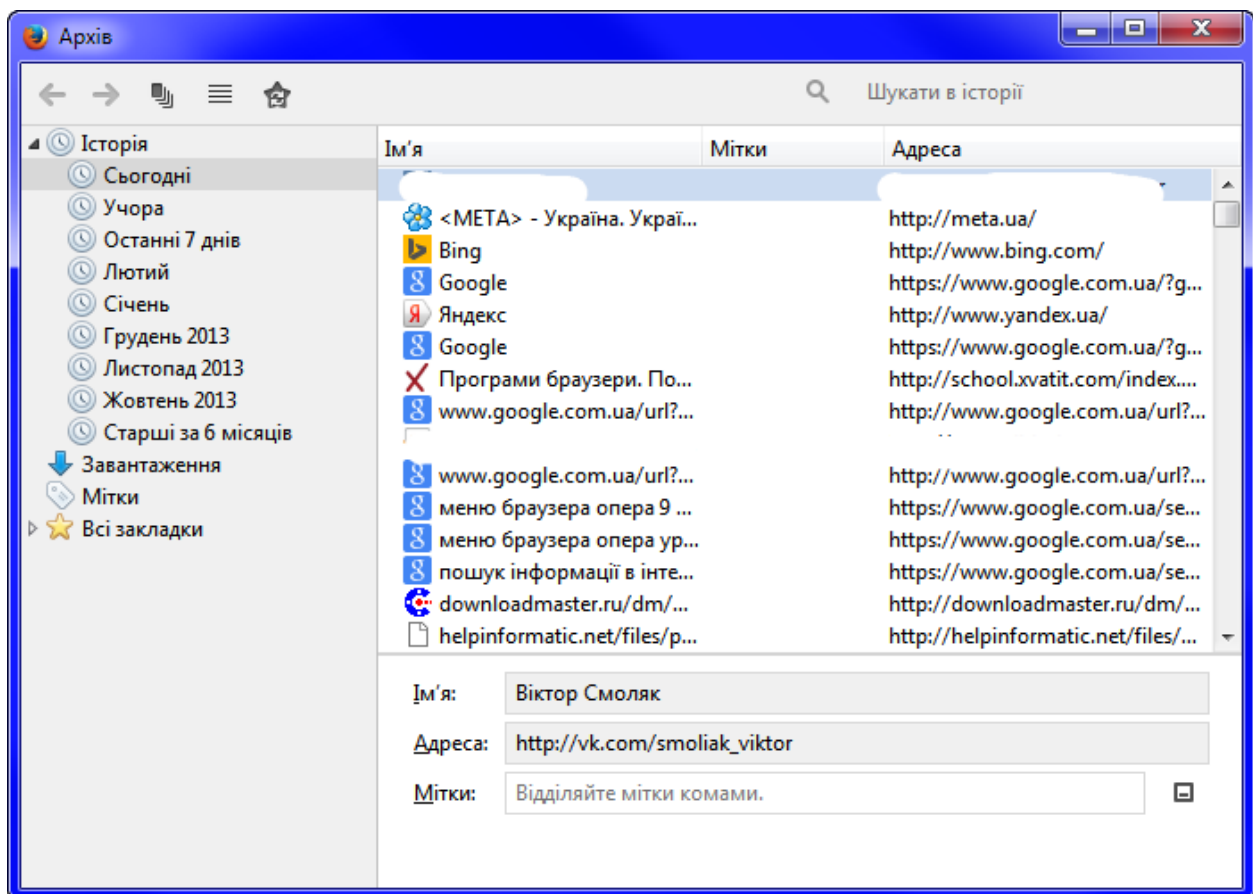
Архів

Шукати в історії

Історія
Сьогодні
Учора
Останні 7 днів
Лютий
Січень
Грудень 2013
Листопад 2013
Жовтень 2013
Старші за 6 місяців
Завантаження
Мітки
Всі закладки

| Ім'я | Мітки | Адреса |
|---|---|---|
| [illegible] | | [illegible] |
| <META> - Україна. Украї... | | http://meta.ua/ |
| Bing | | http://www.bing.com/ |
| Google | | https://www.google.com.ua/?g... |
| Яндекс | | http://www.yandex.ua/ |
| Google | | https://www.google.com.ua/?g... |
| Програми браузери. По... | | http://school.xvatit.com/index.... |
| www.google.com.ua/url?... | | http://www.google.com.ua/url?... |
| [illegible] | | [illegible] |
| www.google.com.ua/url?... | | http://www.google.com.ua/url?... |
| меню браузера опера 9 ... | | https://www.google.com.ua/se... |
| меню браузера опера ур... | | https://www.google.com.ua/se... |
| пошук інформації в інте... | | https://www.google.com.ua/se... |
| downloadmaster.ru/dm/... | | http://downloadmaster.ru/dm/... |
| helpinformatic.net/files/p... | | http://helpinformatic.net/files/... |

Ім'я: Віктор Смоляк
Адреса: http://vk.com/smoliak_viktor
Мітки: Відділяйте мітки комами.